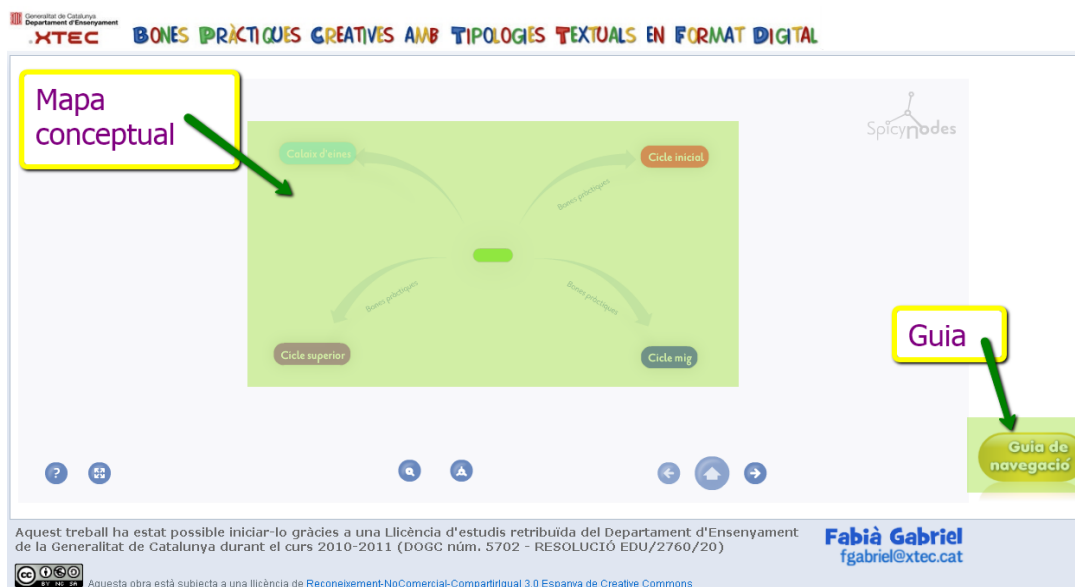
Generalitat de Catalunya
Departament d'Ensenyament
XTEC

BONES PRÀCTIQUES CREATIVES AMB TIPOLOGIES TEXTUALS EN FORMAT DIGITAL

Mapa conceptual

SpicyNodes

Calaix d'eines

Cicle inicial

Bones pràctiques

Bones pràctiques

Bones pràctiques

Cicle superior

Cicle mig

Guia

Guia de navegació

Aquest treball ha estat possible iniciar-lo gràcies a una Llicència d'estudis retribuïda del Departament d'Ensenyament de la Generalitat de Catalunya durant el curs 2010-2011 (DOGC núm. 5702 - RESOLUCIÓ EDU/2760/20)

Fabià Gabriel
fgabriel@xtec.cat

Aquesta obra està subjecta a una llicència de Reconeixement-NoComercial-CompartirIgual 3.0 Espanya de Creative Commons